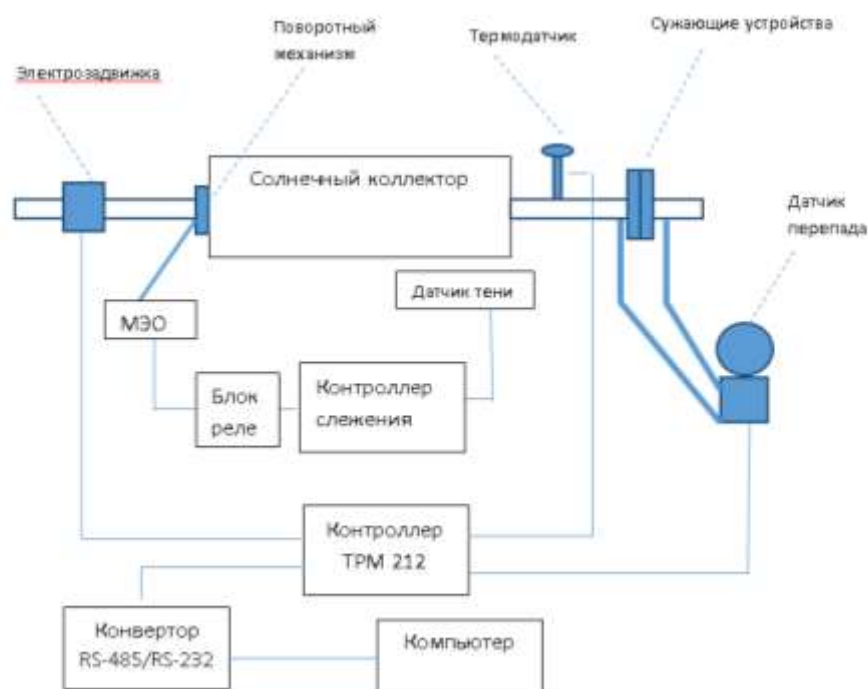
Поворотный механизм

Термодатчик

Сужающие устройства

Электрозадвижка

Солнечный коллектор

Датчик перепада

Датчик тени

МЭО

Блок реле

Контроллер слежения

Контроллер ТРМ 212

Конвертор RS-485/RS-232

Компьютер